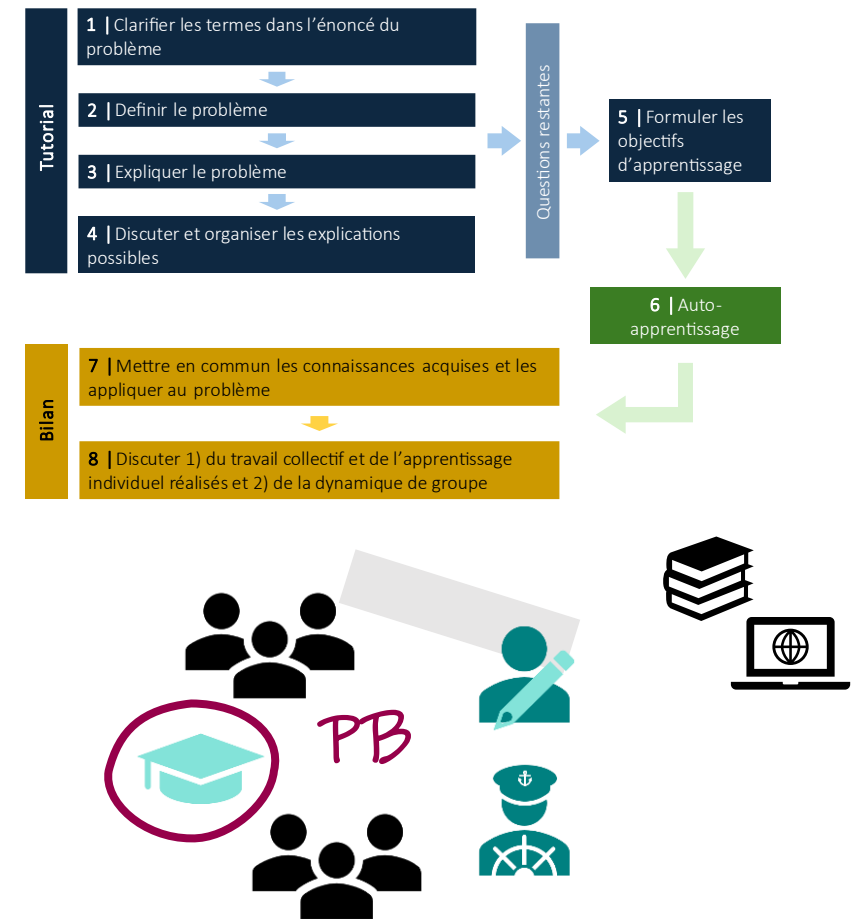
Tutorial

1 | Clarifier les termes dans l'énoncé du problème

2 | Definir le problème

3 | Expliquer le problème

4 | Discuter et organiser les explications possibles

Questions restantes

5 | Formuler les objectifs d'apprentissage

6 | Auto-apprentissage

Bilan

7 | Mettre en commun les connaissances acquises et les appliquer au problème

8 | Discuter 1) du travail collectif et de l'apprentissage individuel réalisés et 2) de la dynamique de groupe

PB